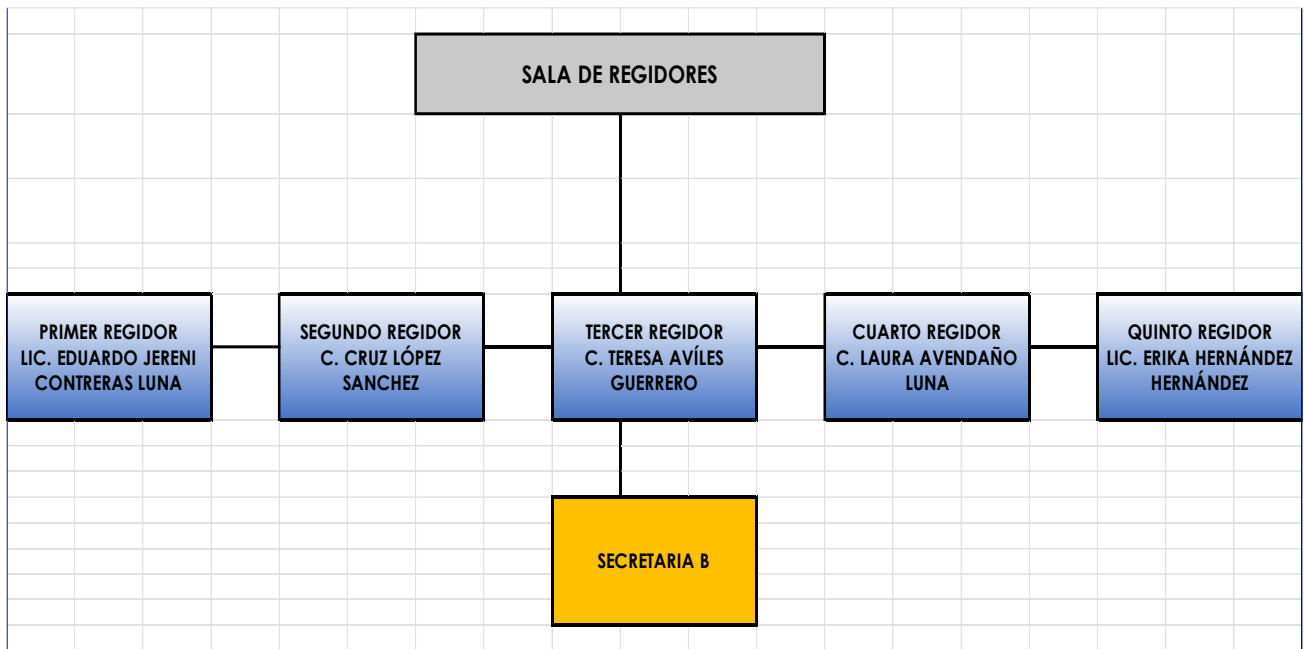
SALA DE REGIDORES

PRIMER REGIDOR
LIC. EDUARDO JERENI CONTRERAS LUNA

SEGUNDO REGIDOR
C. CRUZ LÓPEZ SANCHEZ

TERCER REGIDOR
C. TERESA AVÍLES GUERRERO

CUARTO REGIDOR
C. LAURA AVENDAÑO LUNA

QUINTO REGIDOR
LIC. ERIKA HERNÁNDEZ HERNÁNDEZ

SECRETARIA B